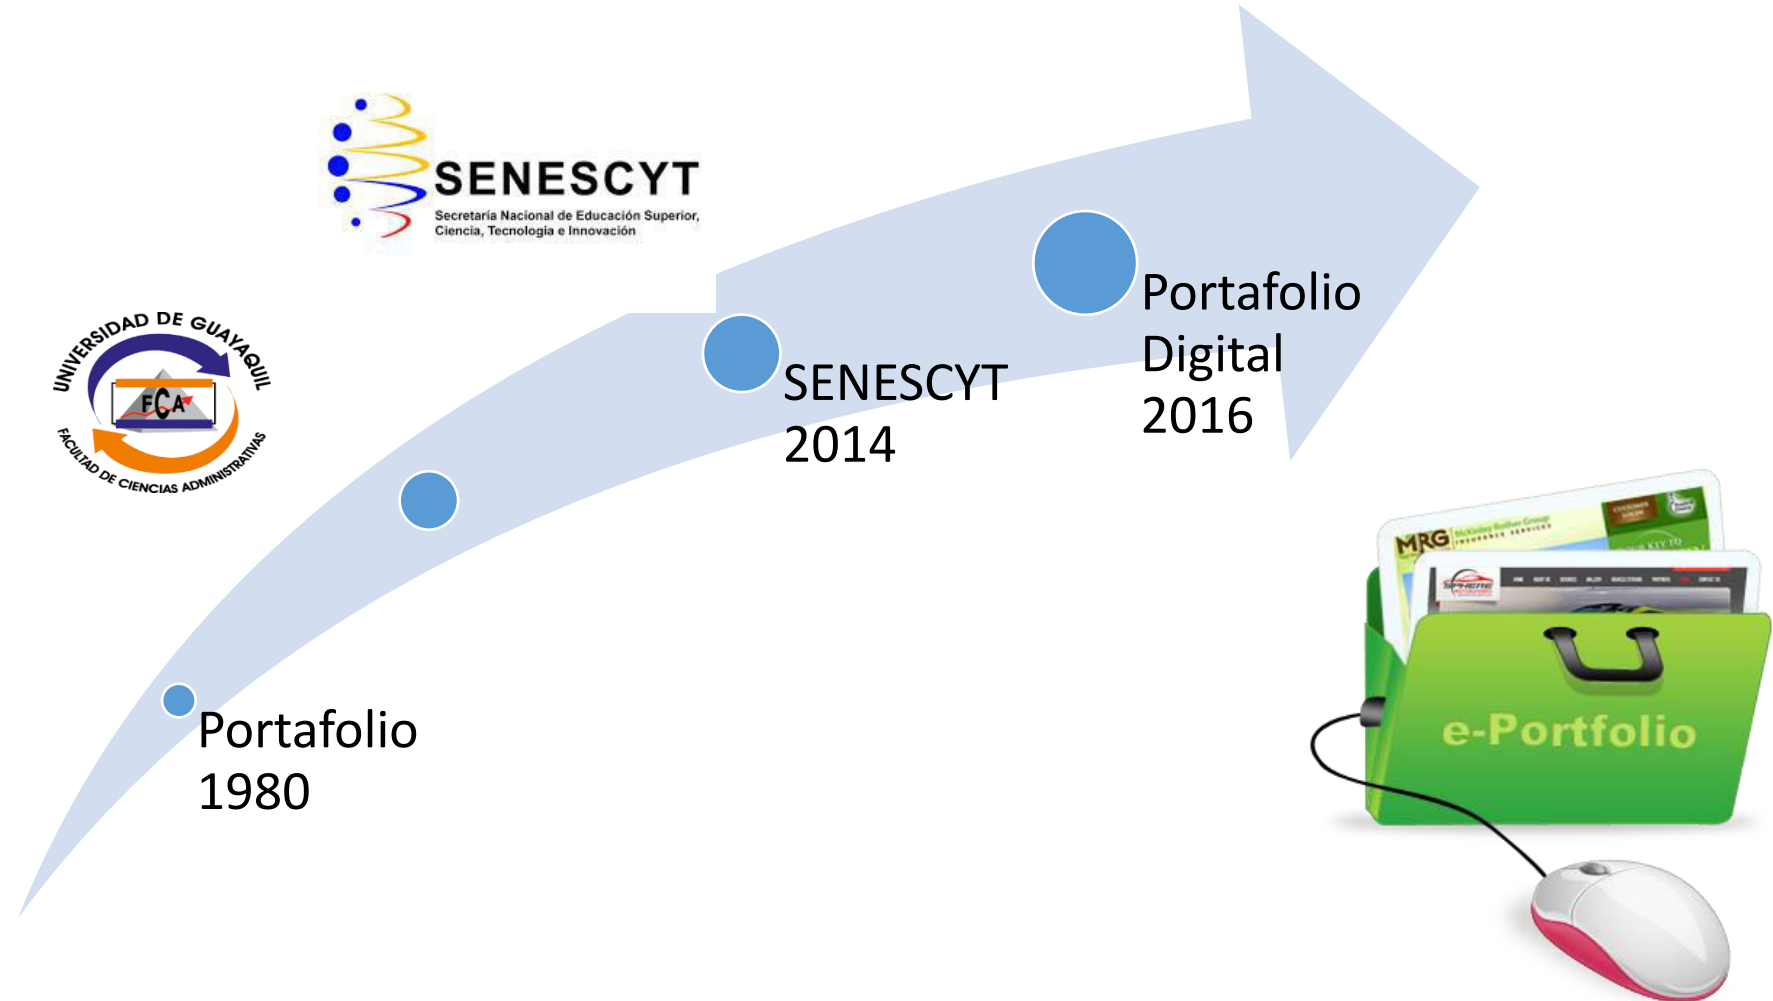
SENESCYT
Secretaría Nacional de Educación Superior, Ciencia, Tecnología e Innovación

UNIVERSIDAD DE GUAYAQUIL
FCA
FACULTAD DE CIENCIAS ADMINISTRATIVAS

Portafolio
1980

SENESCYT
2014

Portafolio
Digital
2016

MRG
e-Portfolio